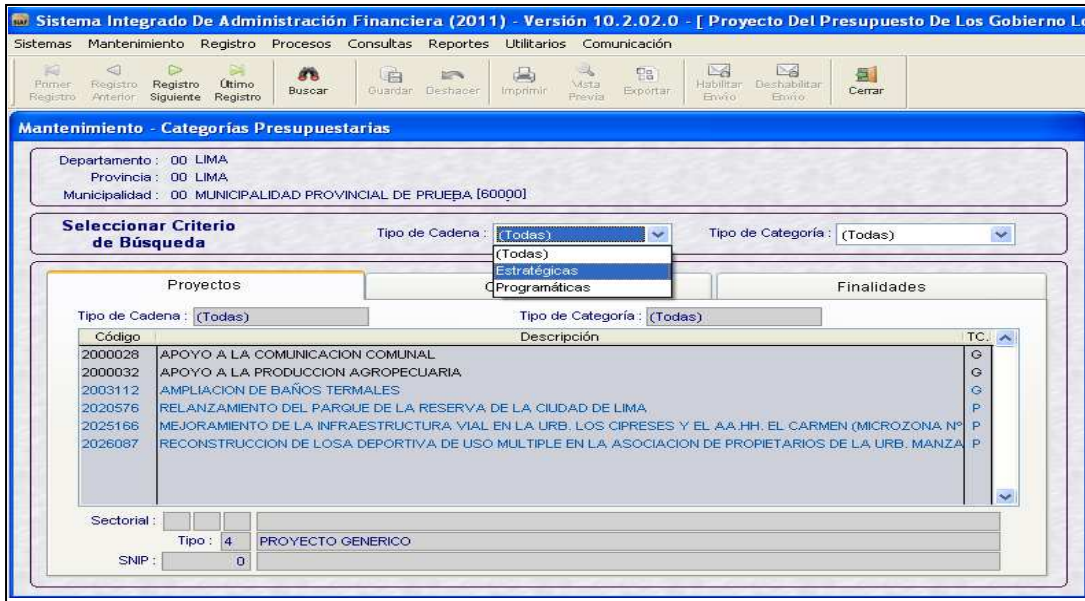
Sistema Integrado De Administración Financiera (2011) - Versión 10.2.02.0 - [ Proyecto Del Presupuesto De Los Gobierno Lo

Sistemas Mantenimiento Registro Procesos Consultas Reportes Utilitarios Comunicación

Primer Registro | Registro Anterior | Registro Siguiente | Último Registro | Buscar | Guardar | Deshacer | Imprimir | Vista Previa | Exportar | Habilitar Envío | Deshabilitar Envío | Cerrar

Mantenimiento - Categorías Presupuestarias

Departamento : 00 LIMA
Provincia : 00 LIMA
Municipalidad : 00 MUNICIPALIDAD PROVINCIAL DE PRUEBA [60000]

Seleccionar Criterio de Búsqueda

Tipo de Cadena : (Todas)
(Todas)
Estratégicas
Programáticas

Tipo de Categoría : (Todas)

Proyectos | C | Finalidades

Tipo de Cadena : (Todas)
Tipo de Categoría : (Todas)

| Código | Descripción | TC. |
|---|---|---|
| 2000028 | APOYO A LA COMUNICACION COMUNAL | G |
| 2000032 | APOYO A LA PRODUCCION AGROPECUARIA | G |
| 2003112 | AMPLIACION DE BAÑOS TERMALES | G |
| 2020576 | RELANZAMIENTO DEL PARQUE DE LA RESERVA DE LA CIUDAD DE LIMA | P |
| 2025166 | MEJORAMIENTO DE LA INFRAESTRUCTURA VIAL EN LA URB. LOS CIPRESES Y EL AA.HH. EL CARMEN (MICROZONA Nº | P |
| 2026087 | RECONSTRUCCION DE LOSA DEPORTIVA DE USO MULTIPLE EN LA ASOCIACION DE PROPIETARIOS DE LA URB. MANZA | P |

Sectorial :
Tipo : 4 PROYECTO GENERICO
SNIP : 0